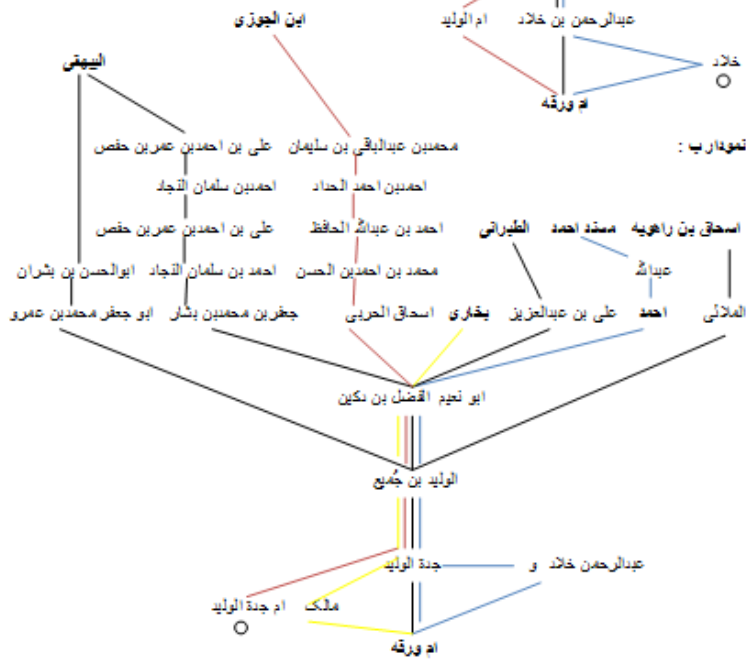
ابن الجوزی
ام الولید
عبدالرحمن بن خلاد
خلاد
ام ورقه
البیهقی
علی بن احمدبن عمربن حفص
محمدبن عبدالباقی بن سلیمان
نمودار ب :
احمدبن سلمان النجاد
احمدبن احمد الحداد
علی بن احمدبن عمربن حفص
احمد بن عبدالله الحافظ
الطبرانی
مسند احمد
اسحاق بن راهویه
ابوالحسن بن بشران
احمد بن سلمان النجاد
محمد بن احمدبن الحسن
عبدالله
ابو جعفر محمدبن عمرو
جعفربن محمدبن بشار
اسحاق الحربی
بخاری
علی بن عبدالعزیز
احمد
الملائی
ابو نعیم الفضل بن دکین
الولید بن جُمیع
جدة الولید
عبدالرحمن خلاد و
ام جدة الولید
ملک
ام ورقه